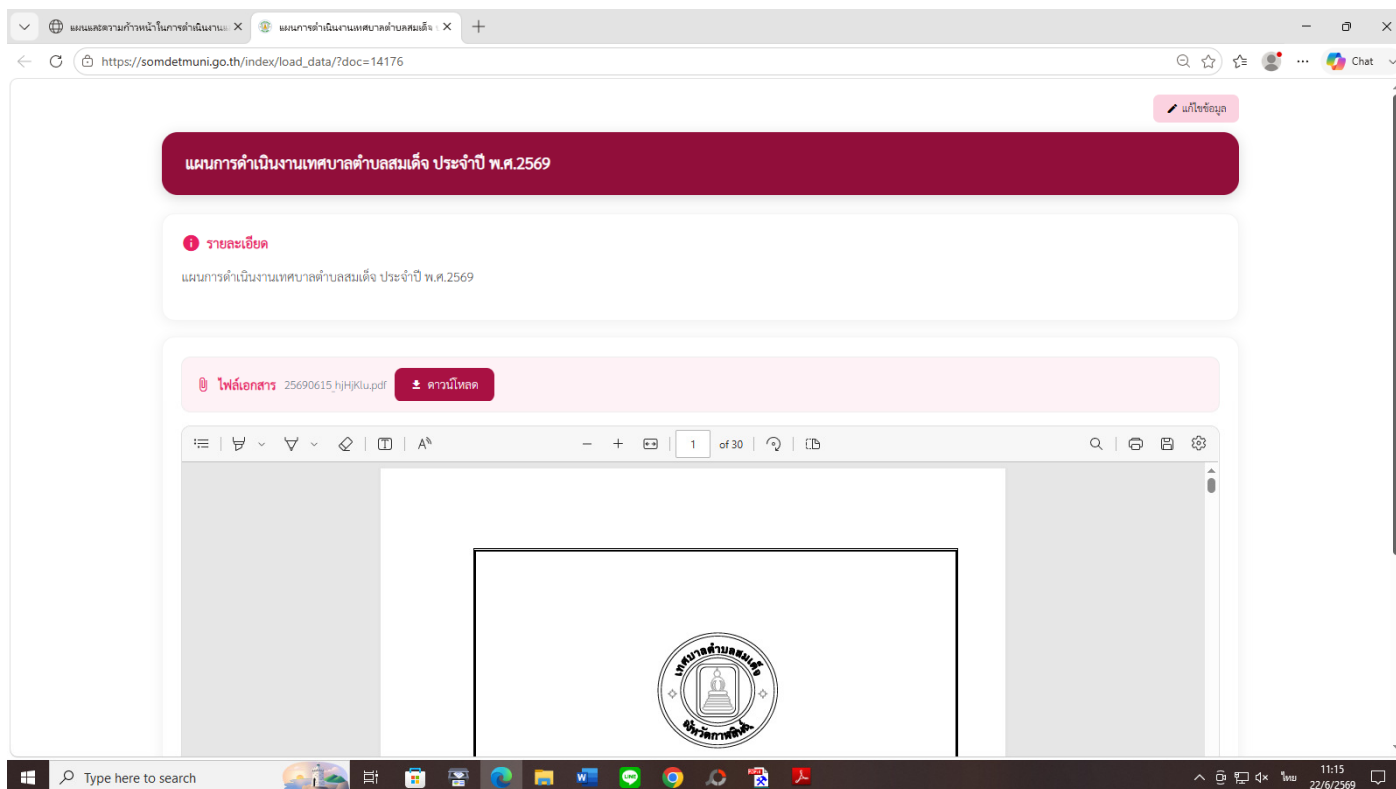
แผนและความก้าวหน้าในการดำเนินงาน ×
แผนการดำเนินงานเทศบาลตำบลสมเด็จ ×
+

https://somdetmuni.go.th/index/load_data/?doc=14176

Chat

แก้ไขข้อมูล

แผนการดำเนินงานเทศบาลตำบลสมเด็จ ประจำปี พ.ศ.2569

รายละเอียด

แผนการดำเนินงานเทศบาลตำบลสมเด็จ ประจำปี พ.ศ.2569

ไฟล์เอกสาร 25690615_hjHjKlu.pdf ดาวน์โหลด

1 of 30

เทศบาลตำบลสมเด็จ
จังหวัดกาฬสินธุ์

Type here to search

ไทย 11:15 22/6/2569